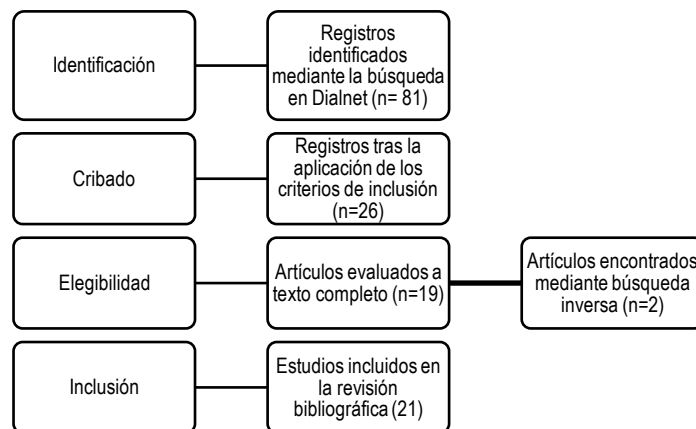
Identificación

Registros identificados mediante la búsqueda en Dialnet (n= 81)

Cribado

Registros tras la aplicación de los criterios de inclusión (n=26)

Elegibilidad

Artículos evaluados a texto completo (n=19)

Artículos encontrados mediante búsqueda inversa (n=2)

Inclusión

Estudios incluidos en la revisión bibliográfica (21)